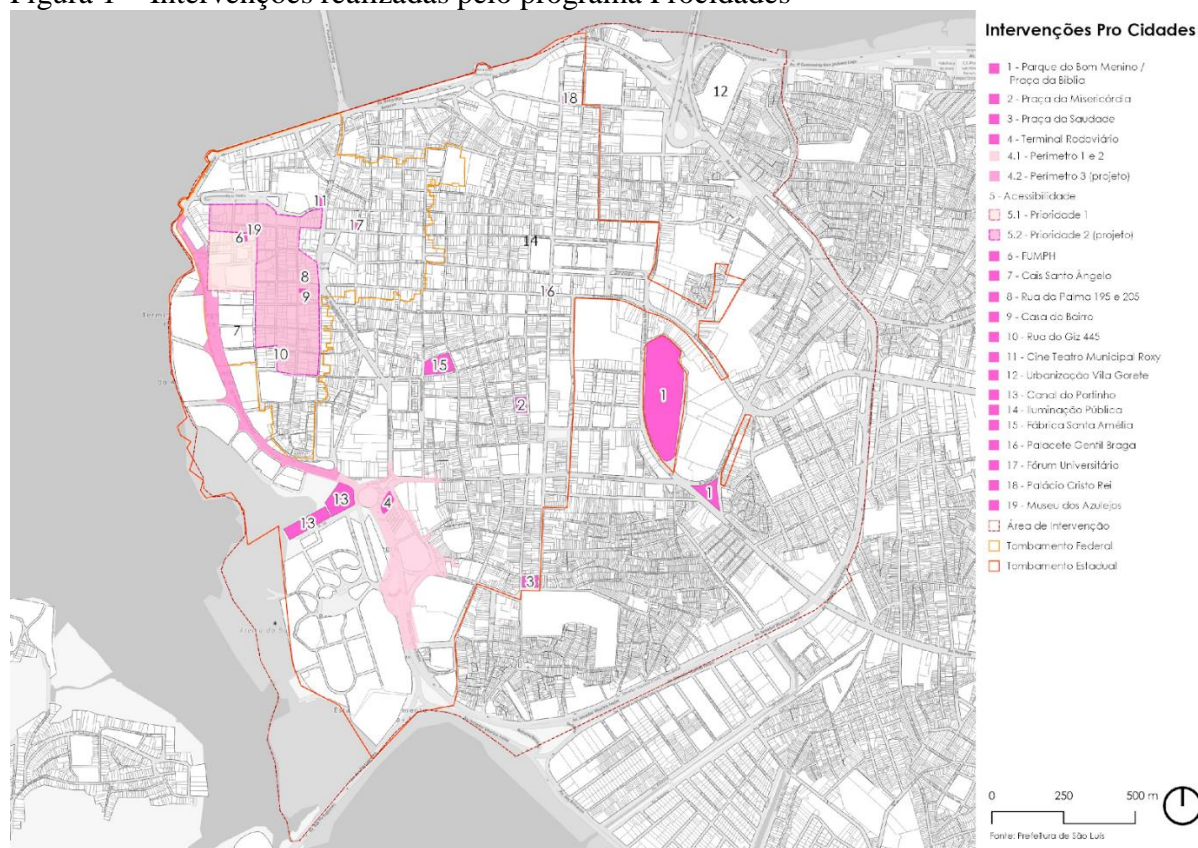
Figura 1 – Intervenções realizadas pelo programa Procidades

Intervenções Pro Cidades

1 - Parque do Bom Menino / Praça da Bíblia
2 - Praça da Misericórdia
3 - Praça da Saudade
4 - Terminal Rodoviário
4.1 - Perímetro 1 e 2
4.2 - Perímetro 3 (projeto)
5 - Acessibilidade
5.1 - Prioridade 1
5.2 - Prioridade 2 (projeto)
6 - FUMPH
7 - Cais Santo Ângelo
8 - Rua da Palma 195 e 205
9 - Casa do Bairro
10 - Rua do Giz 445
11 - Cine Teatro Municipal Roxy
12 - Urbanização Vila Gorete
13 - Canal do Portinho
14 - Iluminação Pública
15 - Fábrica Santa Amélia
16 - Palacete Gentil Braga
17 - Fórum Universitário
18 - Palácio Cristo Rei
19 - Museu dos Azulejos
Área de Intervenção
Tombamento Federal
Tombamento Estadual

18 12 11 19 6 7 14 8 9 16 7 10 15 1 2 1 13 4 13 3

0 250 500 m
Fonte: Prefeitura de São Luís